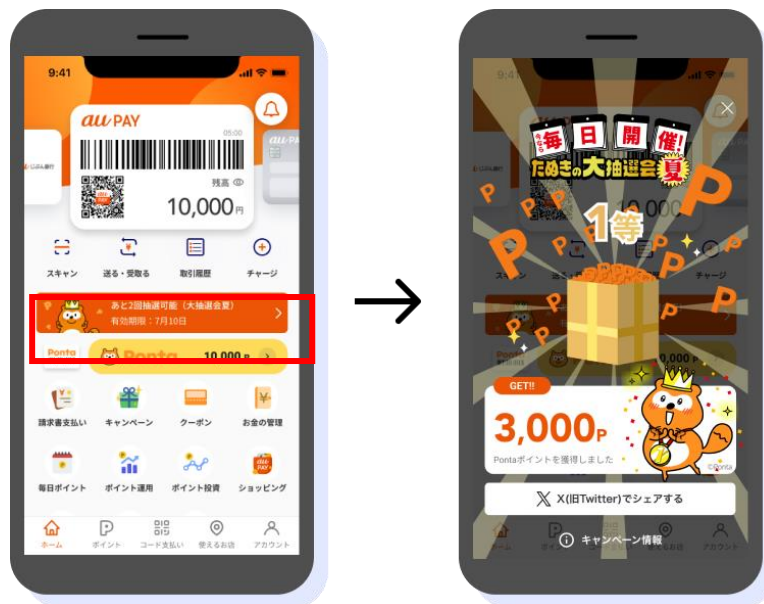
9:41

au PAY

05:00

残高

10,000円

スキャン

送る・受取る

取引履歴

チャージ

あと2回抽選可能（大抽選会夏）

有効期限：7月10日

Ponta

Ponta

10,000 P

請求書支払い

キャンペーン

クーポン

お金の管理

毎日ポイント

ポイント運用

ポイント投資

ショッピング

ホーム

ポイント

コード支払い

使えるお店

アカウント

毎日開催！

たぬきの大抽選会夏

1等

GET!!

3,000P

Pontaポイントを獲得しました

X(旧Twitter)でシェアする

キャンペーン情報